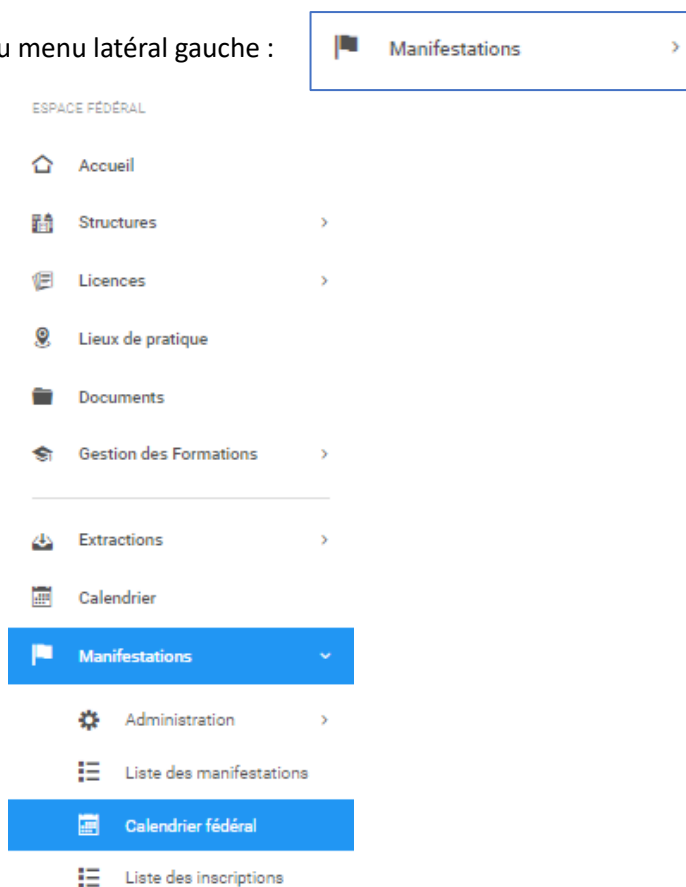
u menu latéral gauche :

Manifestations

ESPACE FÉDÉRAL

Accueil

Structures

Licences

Lieux de pratique

Documents

Gestion des Formations

Extractions

Calendrier

Manifestations

Administration

Liste des manifestations

Calendrier fédéral

Liste des inscriptions